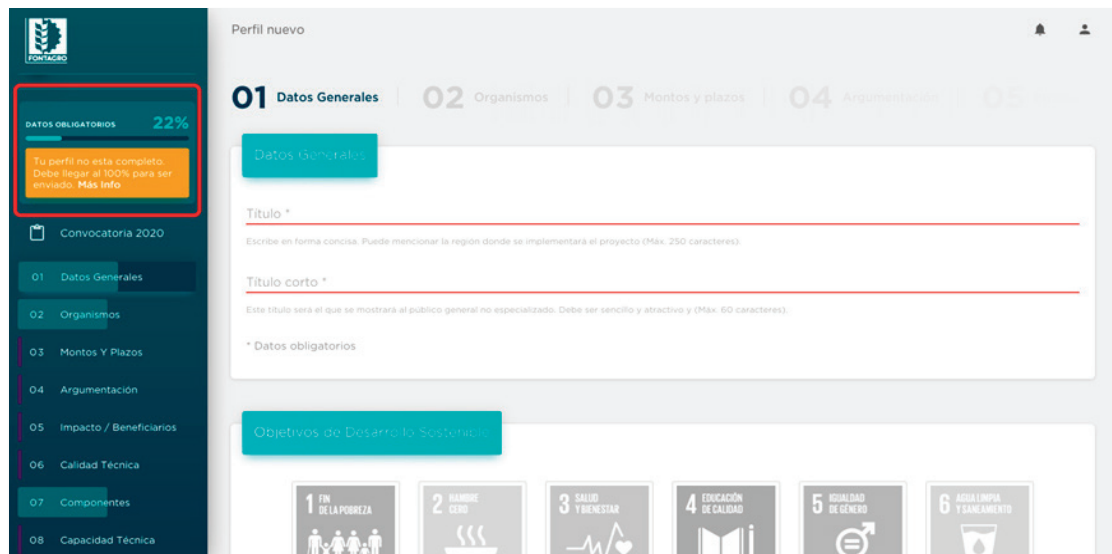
FONTAGRO

DATOS OBLIGATORIOS 22%

Tu perfil no esta completo. Debe llegar al 100% para ser enviado. Más Info

Convocatoria 2020

01 Datos Generales
02 Organismos
03 Montos Y Plazos
04 Argumentación
05 Impacto / Beneficiarios
06 Calidad Técnica
07 Componentes
08 Capacidad Técnica

Perfil nuevo

01 Datos Generales | 02 Organismos | 03 Montos y plazos | 04 Argumentación | 05 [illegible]

Datos Generales

Título *

Escribe en forma concisa. Puede mencionar la región donde se implementará el proyecto (Máx. 250 caracteres).

Título corto *

Este título será el que se mostrará al público general no especializado. Debe ser sencillo y atractivo y (Máx. 60 caracteres).

* Datos obligatorios

Objetivos de Desarrollo Sostenible

1 FIN DE LA POBREZA
2 HAMBRE CERO
3 SALUD Y BIENESTAR
4 EDUCACIÓN DE CALIDAD
5 IGUALDAD DE GÉNERO
6 AGUA LIMPIA Y SANEAMIENTO